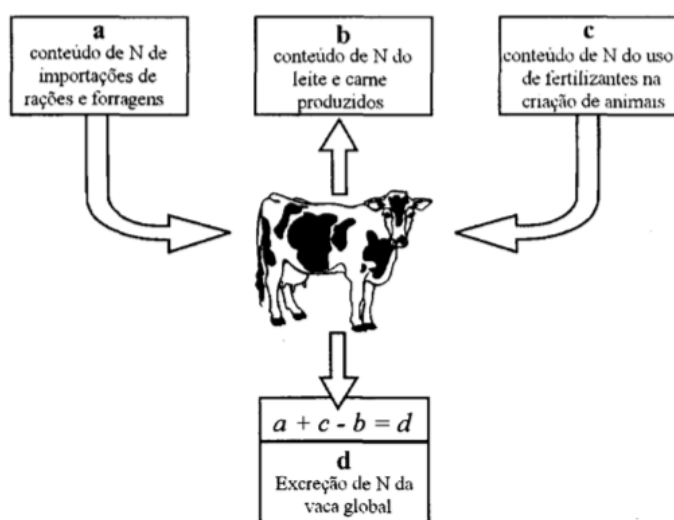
a
conteúdo de N de importações de rações e forragens

b
conteúdo de N do leite e carne produzidos

c
conteúdo de N do uso de fertilizantes na criação de animais

$a + c - b = d$

d
Excreção de N da vaca global